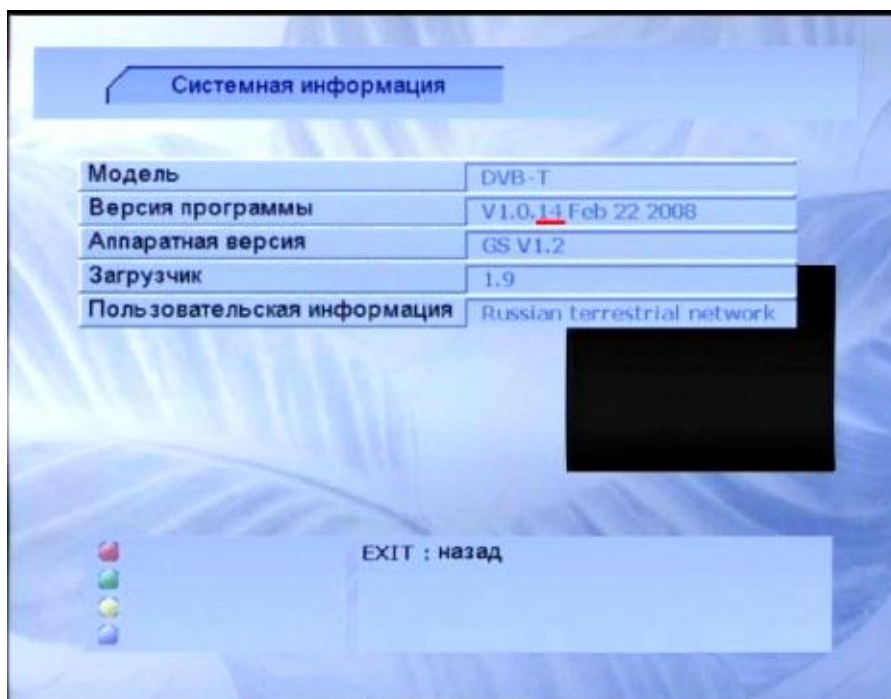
Системная информация

| Модель | DVB-T |
|---|---|
| Версия программы | V1.0.14 Feb 22 2008 |
| Аппаратная версия | GS V1.2 |
| Загрузчик | 1.9 |
| Пользовательская информация | Russian terrestrial network |

EXIT : назад